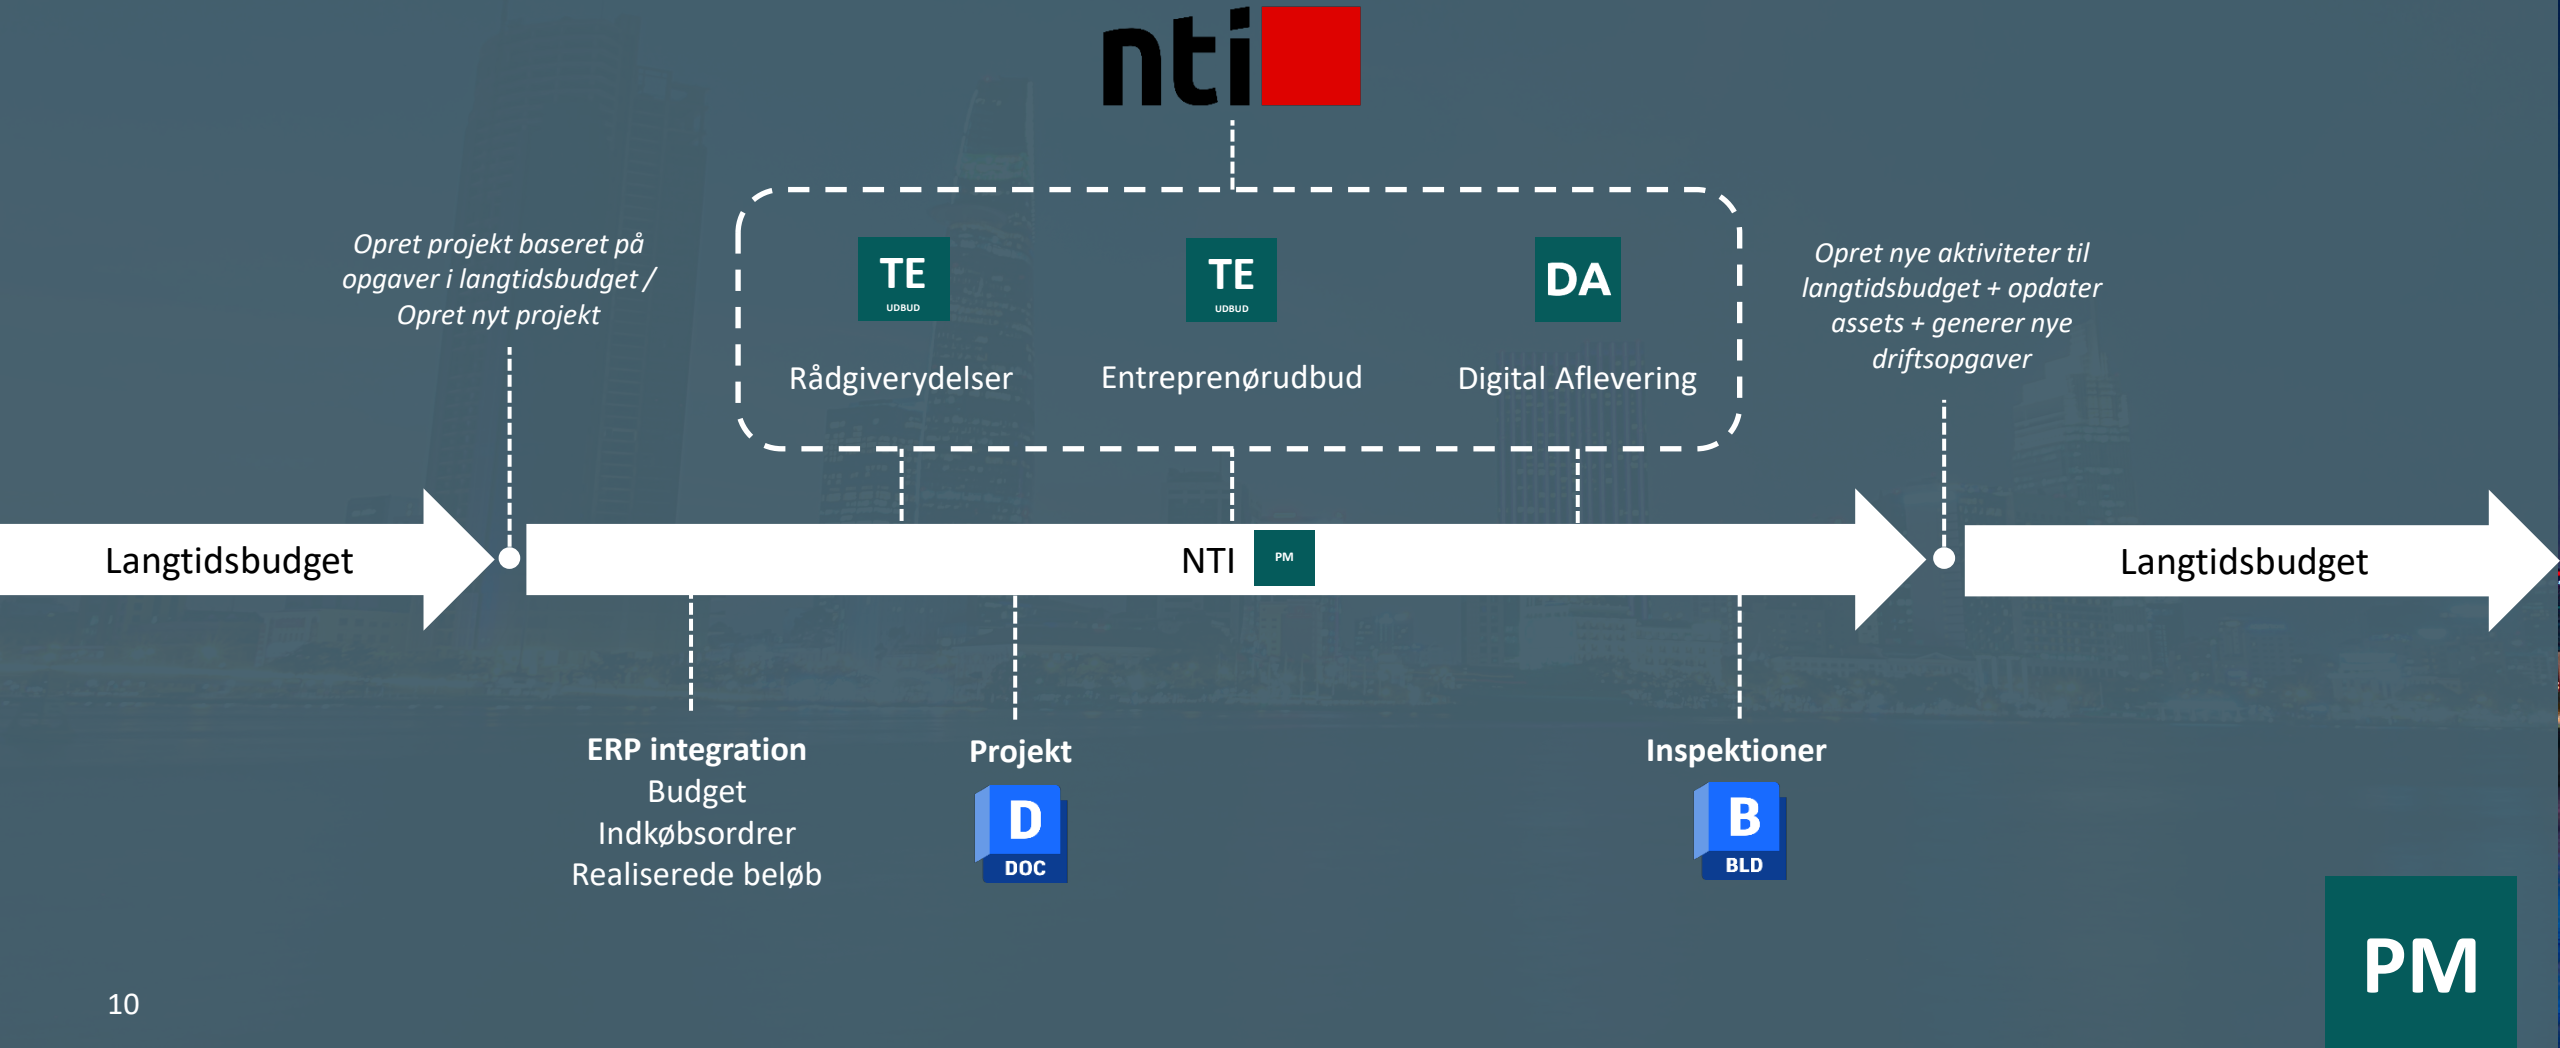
nti

Opret projekt baseret på opgaver i langtidsbudget / Opret nyt projekt

TE
UDBUD
Rådgiverydelser

TE
UDBUD
Entreprenørudbud

DA
Digital Aflevering

Opret nye aktiviteter til langtidsbudget + opdater assets + generer nye driftsopgaver

Langtidsbudget

NTI
PM

Langtidsbudget

ERP integration
Budget
Indkøbsordrer
Realiserede beløb

Projekt
D
DOC

Inspektioner
B
BLD

PM

10